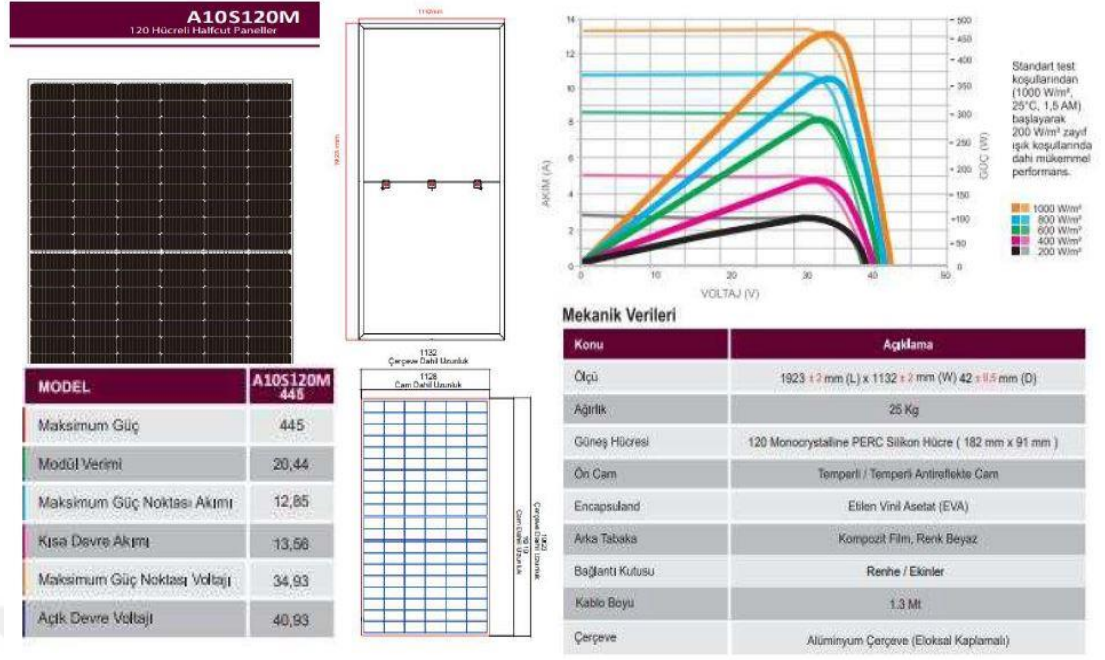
A10S120M
120 Hücreli Halfcut Paneller

| MODEL | A10S120M 445 |
|---|---|
| Maksimum Güç | 445 |
| Modül Verimi | 20,44 |
| Maksimum Güç Noktası Akımı | 12,85 |
| Kısa Devre Akımı | 13,56 |
| Maksimum Güç Noktası Voltajı | 34,93 |
| Açık Devre Voltajı | 40,93 |

1132
Çerçeve Dahil Uzunluk

1128
Cam Dahil Uzunluk

1923
Çerçeve Dahil Uzunluk

1919
Cam Dahil Uzunluk

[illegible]

14
12
10
8
6
4
2
0
AKIM (A)
0 10 20 30 40 50
VOLTAJ (V)
500
450
400
350
300
250
200
150
100
50
0
GÜÇ (W)

Standart test koşullarından (1000 W/m², 25°C, 1,5 AM) başlayarak 200 W/m² zayıf ışık koşullarında dahi mükemmel performans.

1000 W/m²
800 W/m²
600 W/m²
400 W/m²
200 W/m²

Mekanik Verileri

| Konu | Açıklama |
|---|---|
| Ölçü | 1923 ± 2 mm (L) x 1132 ± 2 mm (W) 42 ± 0,5 mm (D) |
| Ağırlık | 25 Kg |
| Güneş Hücresi | 120 Monocrystalline PERC Silikon Hücre ( 182 mm x 91 mm ) |
| Ön Cam | Temperli / Temperli Antirefiekte Cam |
| Encapsuland | Etilen Vinil Asetat (EVA) |
| Arka Tabaka | Kompozit Film, Renk Beyaz |
| Bağlantı Kutusu | Renhe / Ekinler |
| Kablo Boyu | 1.3 Mt |
| Çerçeve | Alüminyum Çerçeve (Eloksal Kaplamalı) |